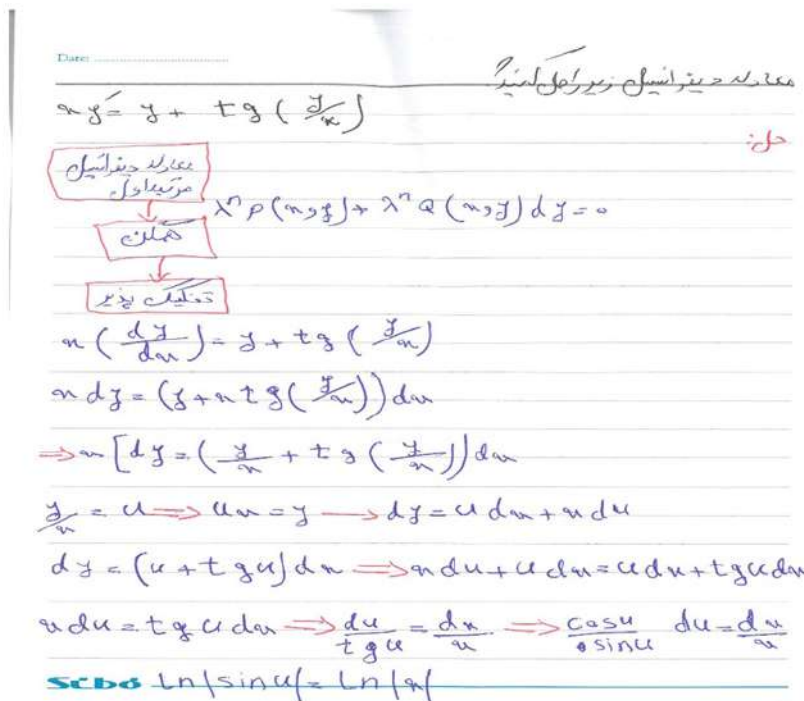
Date: ..............................

معادله دیفرانسیل زیر را حل کنید؟

$xy' = y + tg\left(\frac{y}{x}\right)$

حل:

معادله دیفرانسیل مرتبه اول

$\lambda^n P(x,y) + \lambda^n Q(x,y)\,dy = 0$

همگن

تفکیک پذیر

$x\left(\frac{dy}{dx}\right) = y + tg\left(\frac{y}{x}\right)$

$x\,dy = \left(y + x\,tg\left(\frac{y}{x}\right)\right)dx$

$\Rightarrow x\left[dy = \left(\frac{y}{x} + tg\left(\frac{y}{x}\right)\right)\right]dx$

$\frac{y}{x} = u \Rightarrow ux = y \longrightarrow dy = u\,dx + x\,du$

$dy = (u + tg\,u)\,dx \Rightarrow x\,du + u\,dx = u\,dx + tg\,u\,dx$

$x\,du = tg\,u\,dx \Rightarrow \frac{du}{tg\,u} = \frac{dx}{x} \Rightarrow \frac{\cos u}{\sin u}\,du = \frac{dx}{x}$

$Scbo\ \ln|\sin u| = \ln|x|$